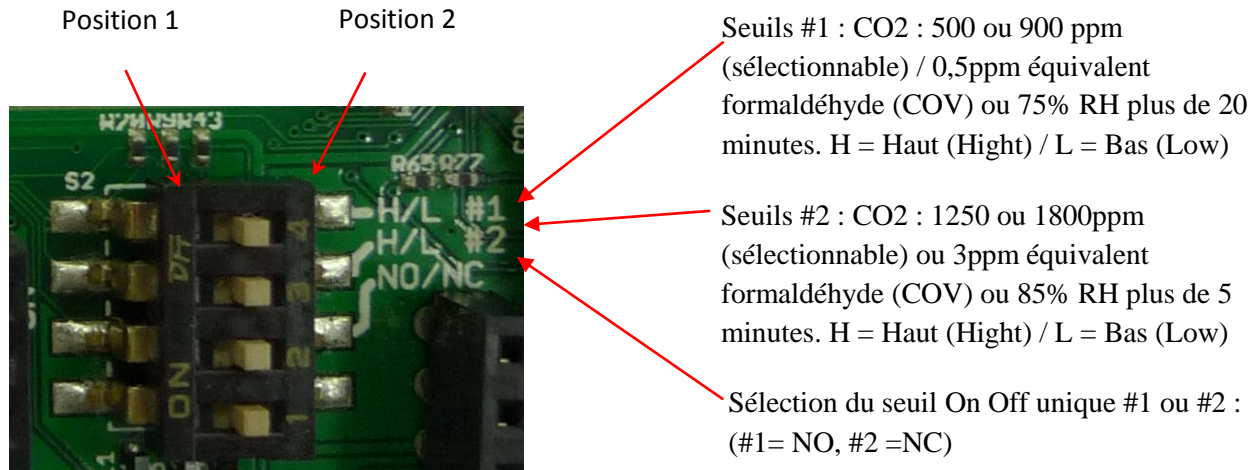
Position 1

Position 2

W7W9R43

S2

R65R77

Off

ON

4

3

2

1

H/L #1

H/L #2

NO/NC

Seuils #1 : CO2 : 500 ou 900 ppm (sélectionnable) / 0,5ppm équivalent formaldéhyde (COV) ou 75% RH plus de 20 minutes. H = Haut (Hight) / L = Bas (Low)

Seuils #2 : CO2 : 1250 ou 1800ppm (sélectionnable) ou 3ppm équivalent formaldéhyde (COV) ou 85% RH plus de 5 minutes. H = Haut (Hight) / L = Bas (Low)

Sélection du seuil On Off unique #1 ou #2 : (#1= NO, #2 =NC)